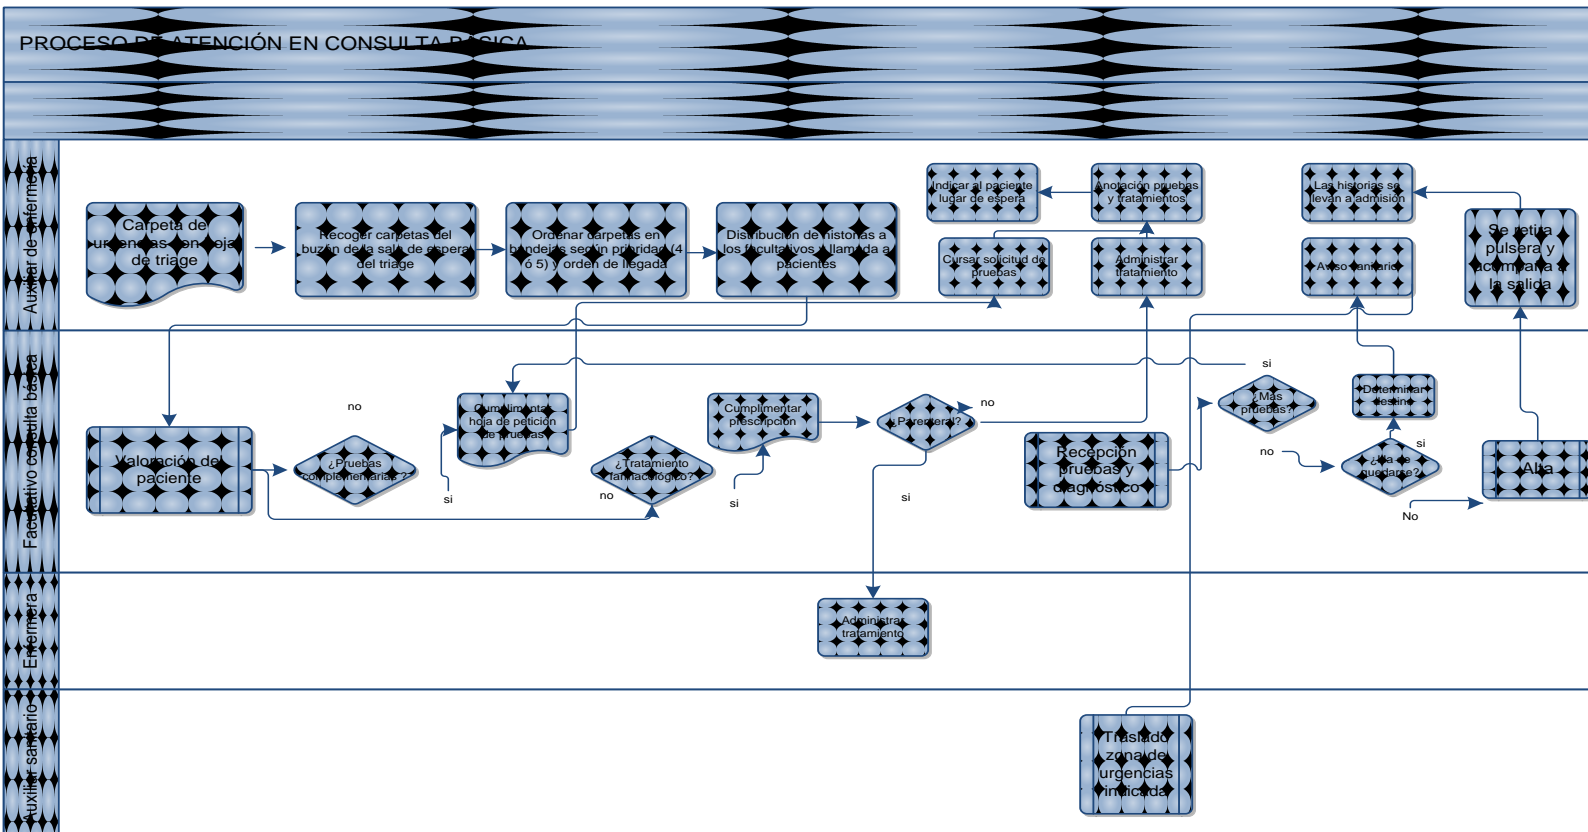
PROCESO DE ATENCIÓN EN CONSULTA BÁSICA

Auxiliar de enfermería

Carpeta de urgencias con hoja de triage

Recoger carpetas del buzón de la sala de espera del triage

Ordenar carpetas en bandejas según prioridad (4 ó 5) y orden de llegada

Distribución de historias a los facultativos y llamada a pacientes

Indicar al paciente lugar de espera

Anotación pruebas y tratamientos

Cursar solicitud de pruebas

Administrar tratamiento

Las historias se llevan a admisión

Aviso sanitario

Se retira pulsera y acompaña a la salida

Facultativo consulta básica

Valoración del paciente

no

¿Pruebas complementarias ?

si

Cumplimentar hoja de petición de pruebas

¿Tratamiento farmacológico?

no

si

Cumplimentar prescripción

¿Parenteral?

no

si

Recepción pruebas y diagnóstico

si

¿Más pruebas?

Determinar destino

si

no

¿Ha de quedarse?

No

Alta

Enfermera

Administrar tratamiento

Auxiliar sanitario

Traslado zona de urgencias indicada